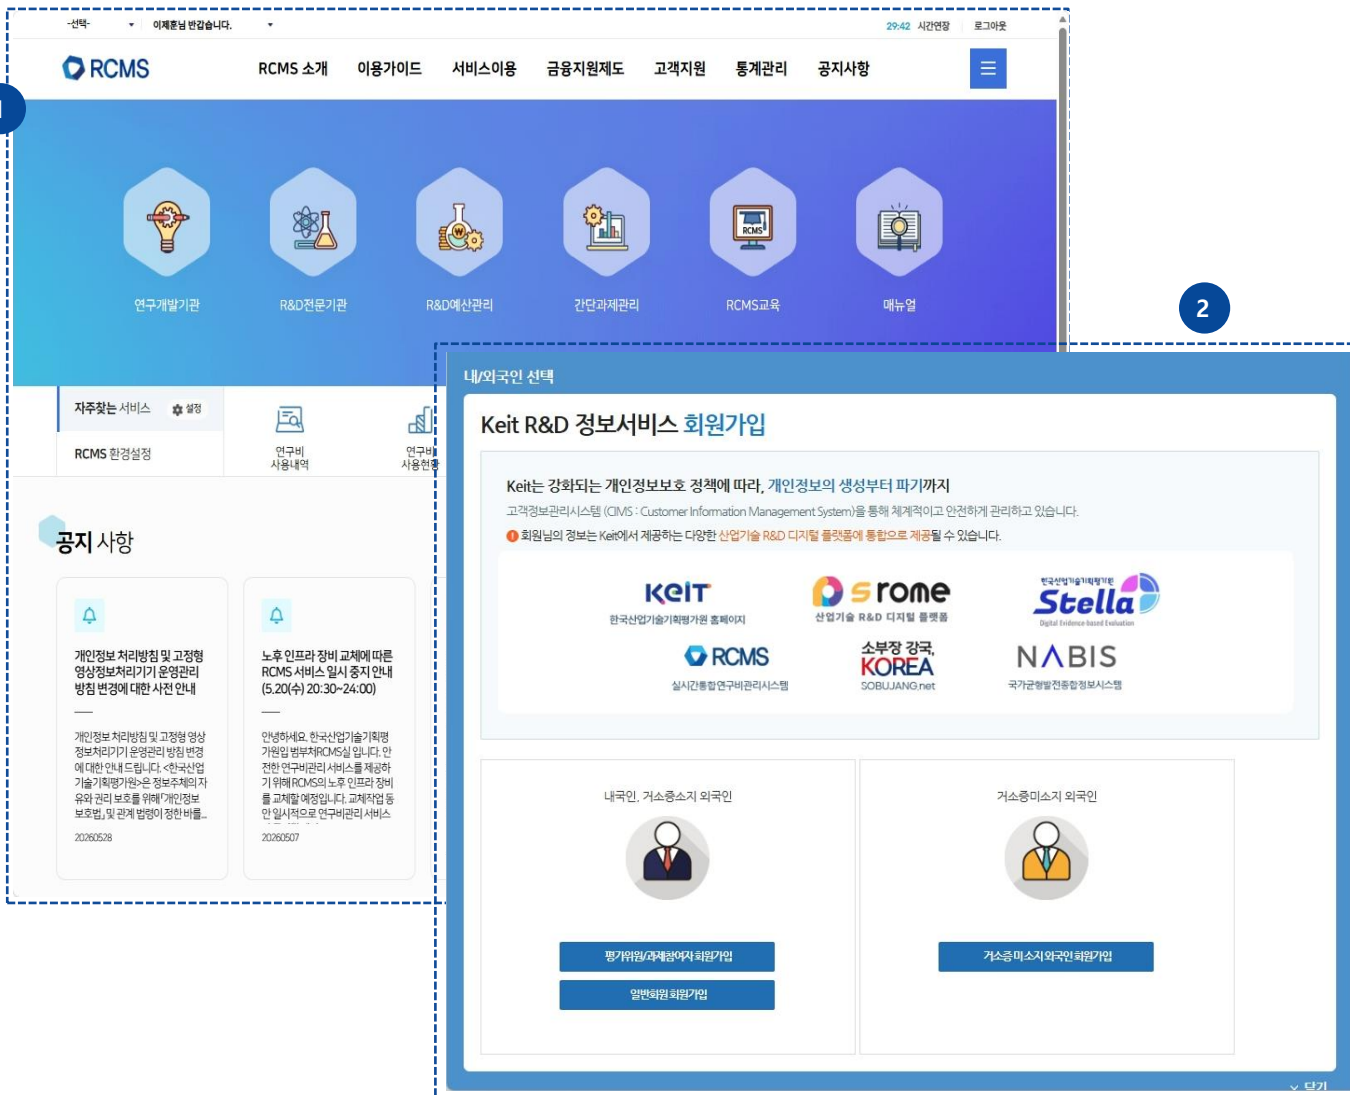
-선택- 이재훈님 반갑습니다. 29:42 시간연장 로그아웃

RCMS

RCMS 소개 이용가이드 서비스이용 금융지원제도 고객지원 통계관리 공지사항

연구개발기관 R&D전문기관 R&D예산관리 간단과제관리 RCMS교육 매뉴얼

자주찾는 서비스 설정

RCMS 환경설정

연구비 사용내역

연구비 사용현황

공지 사항

개인정보 처리방침 및 고정형 영상정보처리기기 운영관리 방침 변경에 대한 사전 안내

개인정보 처리방침 및 고정형 영상정보처리기기 운영관리 방침 변경에 대한 안내 드립니다. <한국산업기술기획평가원>은 정보주체의 자유와 권리 보호를 위해 「개인정보 보호법」 및 관계 법령이 정한 바를...

20260528

노후 인프라 장비 교체에 따른 RCMS 서비스 일시 중지 안내 (5.20(수) 20:30~24:00)

안녕하세요. 한국산업기술기획평가원입 범부처RCMS실 입니다. 안전한 연구비관리 서비스를 제공하기 위해 RCMS의 노후 인프라 장비를 교체할 예정입니다. 교체작업 동안 일시적으로 연구비관리 서비스

20260507

2

내/외국인 선택

Keit R&D 정보서비스 회원가입

Keit는 강화되는 개인정보보호 정책에 따라, 개인정보의 생성부터 파기까지

고객정보관리시스템 (CIMS : Customer Information Management System)을 통해 체계적이고 안전하게 관리하고 있습니다.

회원님의 정보는 Keit에서 제공하는 다양한 산업기술 R&D 디지털 플랫폼에 통합으로 제공될 수 있습니다.

KeIT 한국산업기술기획평가원 홈페이지

srome 산업기술 R&D 디지털 플랫폼

한국산업기술기획평가원 Stella Digital Evidence-based Evaluation

RCMS 실시간통합연구비관리시스템

소부장 강국, KOREA SOBUJANG.net

NABIS 국가균형발전종합정보시스템

내국인, 거소증소지 외국인

평가위원/과제참여자 회원가입

일반회원 회원가입

거소증미소지 외국인

거소증미소지외국인회원가입

닫기